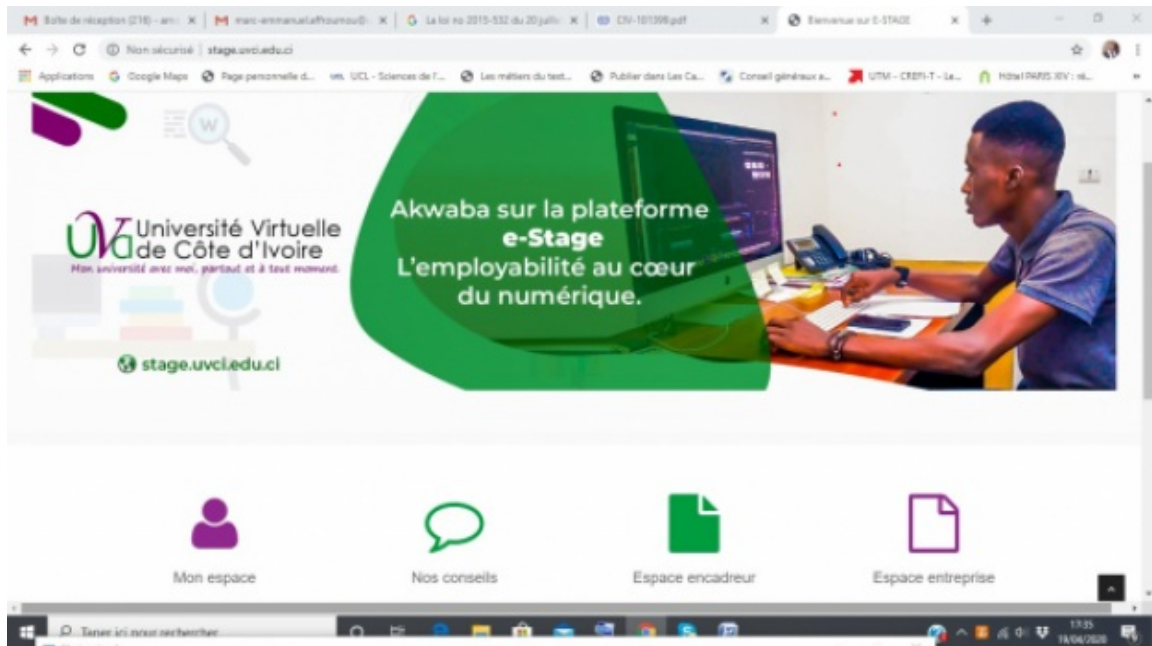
Boîte de réception (218) - am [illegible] | marc-emmanuel.affroumou@ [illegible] | La loi no 2015-532 du 20 juillet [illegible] | CIV-101398.pdf | Bienvenue sur E-STAGE

Non sécurisé | stage.uvci.edu.ci

Applications | Google Maps | Page personnelle d... | UCL - Sciences de l'... | Les métiers du text... | Publier dans Les Ca... | Conseil généraux a... | UTM - CREFI-T - Le... | Hôtel PARIS XIV : ré...

Université Virtuelle de Côte d'Ivoire
Mon université avec moi, partout et à tout moment.

stage.uvci.edu.ci

Akwaba sur la plateforme
e-Stage
L'employabilité au cœur du numérique.

Mon espace

Nos conseils

Espace encadreur

Espace entreprise

Taper ici pour rechercher

17:35
18/04/2020